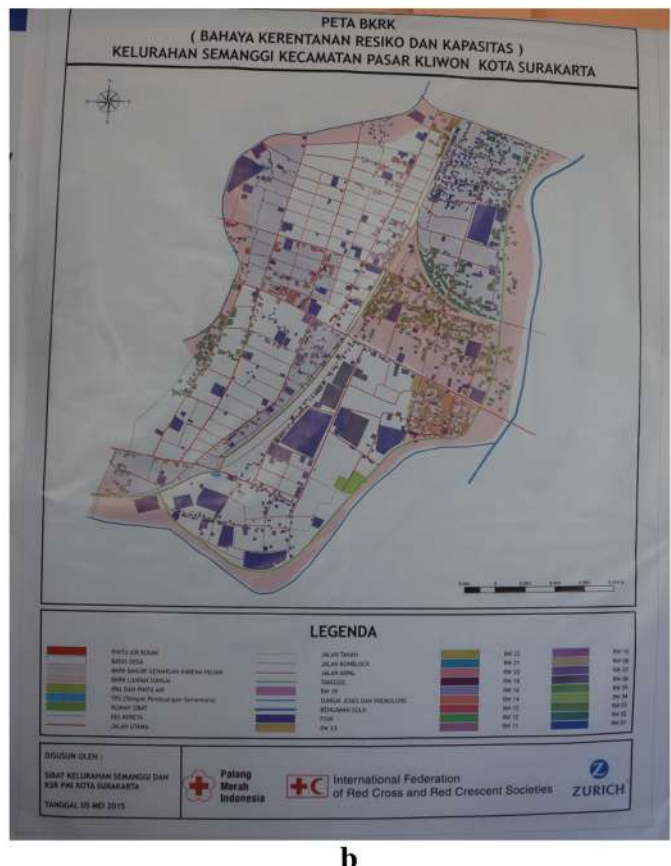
PETA BKRK
( BAHAYA KERENTANAN RESIKO DAN KAPASITAS )
KELURAHAN SEMANGGI KECAMATAN PASAR KLIWON KOTA SURAKARTA

LEGENDA

PINTU AIR BESAR
BATAS DESA
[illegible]
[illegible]
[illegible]
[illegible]
RUMAH OBAT
REL KERETA
JALAN UTAMA

JALAN TANAH
JALAN KONBLOCK
JALAN ASPAL
TANGGUL
RW 19
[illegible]
BENGAWAN SOLO
PDAM
RW 23

RW 22
RW 21
RW 20
RW 18
RW 16
RW 14
RW 13
RW 12
RW 11

RW 10
RW 08
RW 07
RW 06
RW 05
RW 04
RW 03
RW 02
RW 01

DISUSUN OLEH :
SIBAT KELURAHAN SEMANGGI DAN KSR PMI KOTA SURAKARTA
TANGGAL 05 MEI 2015

Palang Merah Indonesia

International Federation of Red Cross and Red Crescent Societies

ZURICH

b